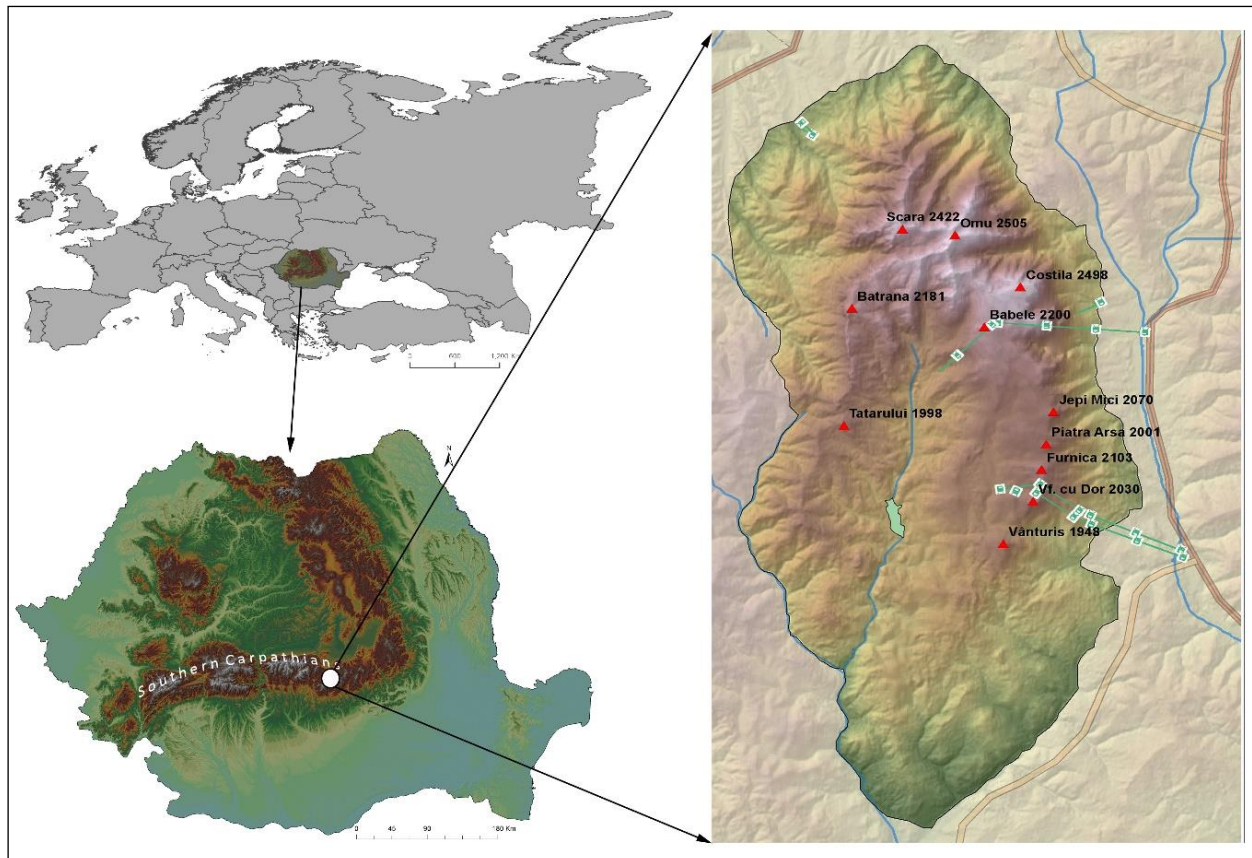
0 600 1,200 K

N

Southern Carpathians

0 45 90 180 Km

Scara 2422
Omu 2505
Costila 2498
Batrana 2181
Babele 2200
Tatarului 1998
Jepi Mici 2070
Piatra Arsa 2001
Furnica 2103
Vf. cu Dor 2030
Vânturis 1948